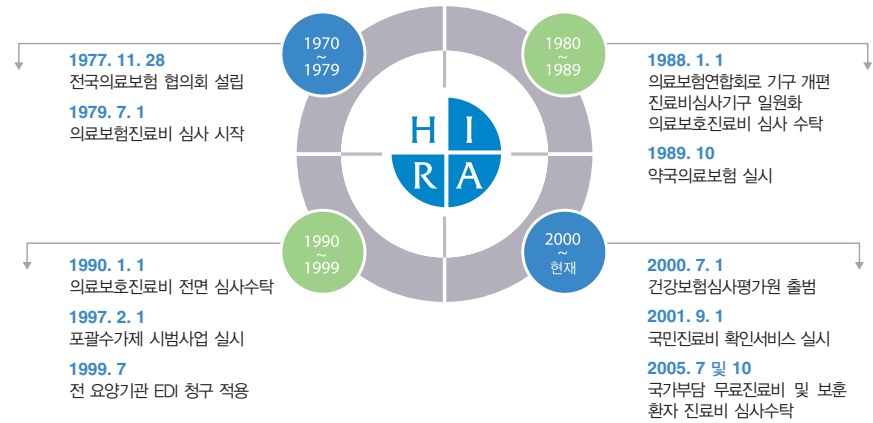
1970
~
1979

1977. 11. 28
전국의료보험 협의회 설립

1979. 7. 1
의료보험진료비 심사 시작

1980
~
1989

1988. 1. 1
의료보험연합회로 기구 개편
진료비심사기구 일원화
의료보호진료비 심사 수탁

1989. 10
약국의료보험 실시

H I
R A

1990
~
1999

1990. 1. 1
의료보호진료비 전면 심사수탁

1997. 2. 1
포괄수가제 시범사업 실시

1999. 7
전 요양기관 EDI 청구 적용

2000
~
현재

2000. 7. 1
건강보험심사평가원 출범

2001. 9. 1
국민진료비 확인서비스 실시

2005. 7 및 10
국가부담 무료진료비 및 보훈환자 진료비 심사수탁